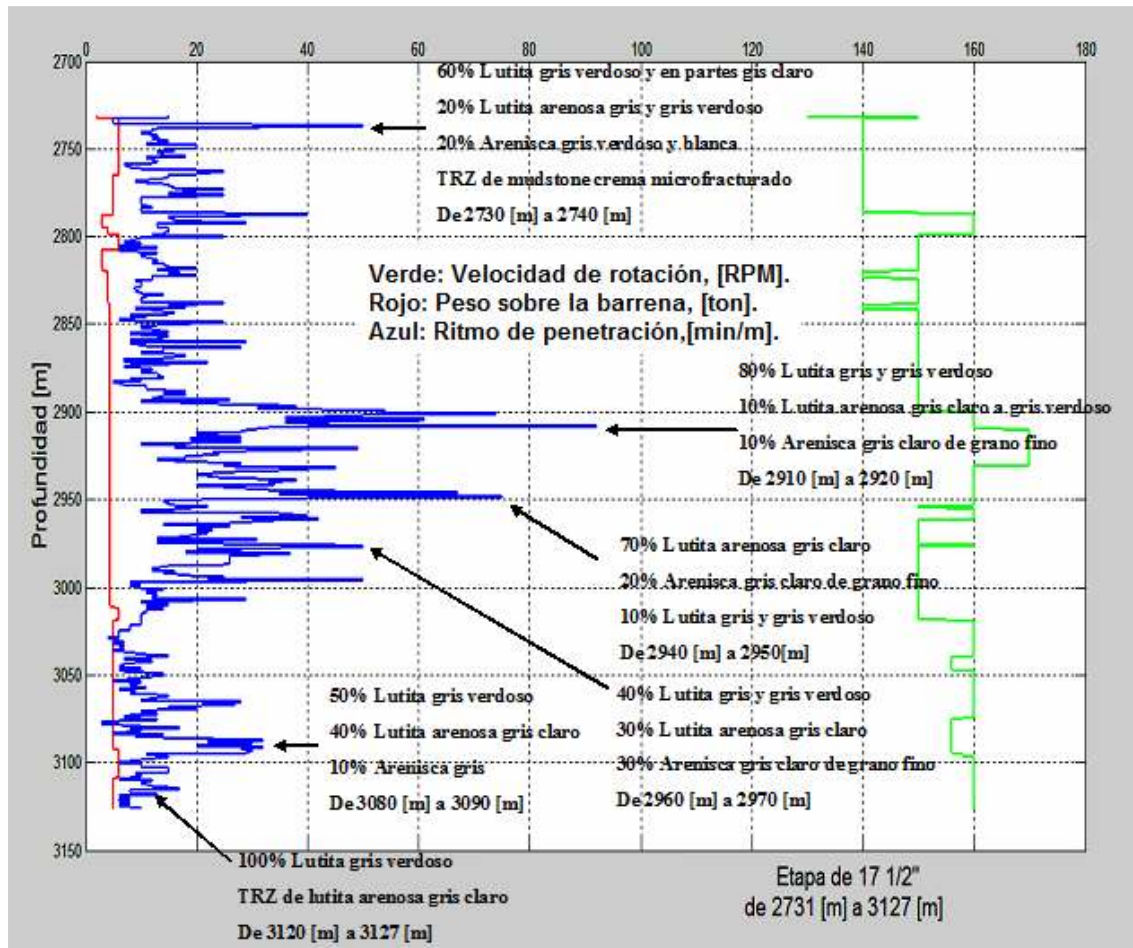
0 20 40 60 80 100 120 140 160 180

2700 2750 2800 2850 2900 2950 3000 3050 3100 3150

Profundidad [m]

60% Lutita gris verdoso y en partes gris claro
20% Lutita arenosa gris y gris verdoso
20% Arenisca gris verdoso y blanca
TRZ de mudstone crema microfracturado
De 2730 [m] a 2740 [m]

Verde: Velocidad de rotación, [RPM].
Rojo: Peso sobre la barrena, [ton].
Azul: Ritmo de penetración,[min/m].

80% Lutita gris y gris verdoso
10% Lutita arenosa gris claro a gris verdoso
10% Arenisca gris claro de grano fino
De 2910 [m] a 2920 [m]

70% Lutita arenosa gris claro
20% Arenisca gris claro de grano fino
10% Lutita gris y gris verdoso
De 2940 [m] a 2950[m]

50% Lutita gris verdoso
40% Lutita arenosa gris claro
10% Arenisca gris
De 3080 [m] a 3090 [m]

40% Lutita gris y gris verdoso
30% Lutita arenosa gris claro
30% Arenisca gris claro de grano fino
De 2960 [m] a 2970 [m]

100% Lutita gris verdoso
TRZ de lutita arenosa gris claro
De 3120 [m] a 3127 [m]

Etapa de 17 1/2"
de 2731 [m] a 3127 [m]